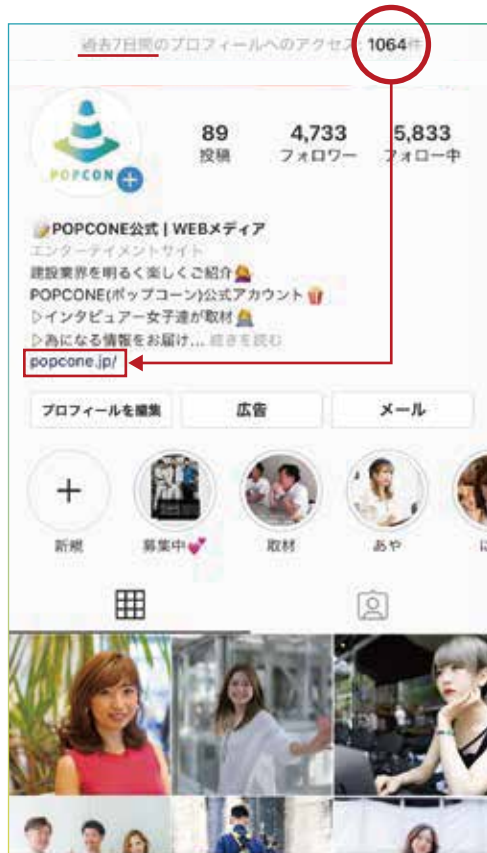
過去7日間のプロフィールへのアクセス: 1064件

POPCON

89
投稿

4,733
フォロワー

5,833
フォロー中

POPCONE公式 | WEBメディア
エンターテイメントサイト
建設業界を明るく楽しくご紹介
POPCONE(ポップコーン)公式アカウント
▷インタビュアー女子達が取材
▷為になる情報をお届け... 続きを読む
popcone.jp/

プロフィールを編集
広告
メール

新規
募集中
取材
あや
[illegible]